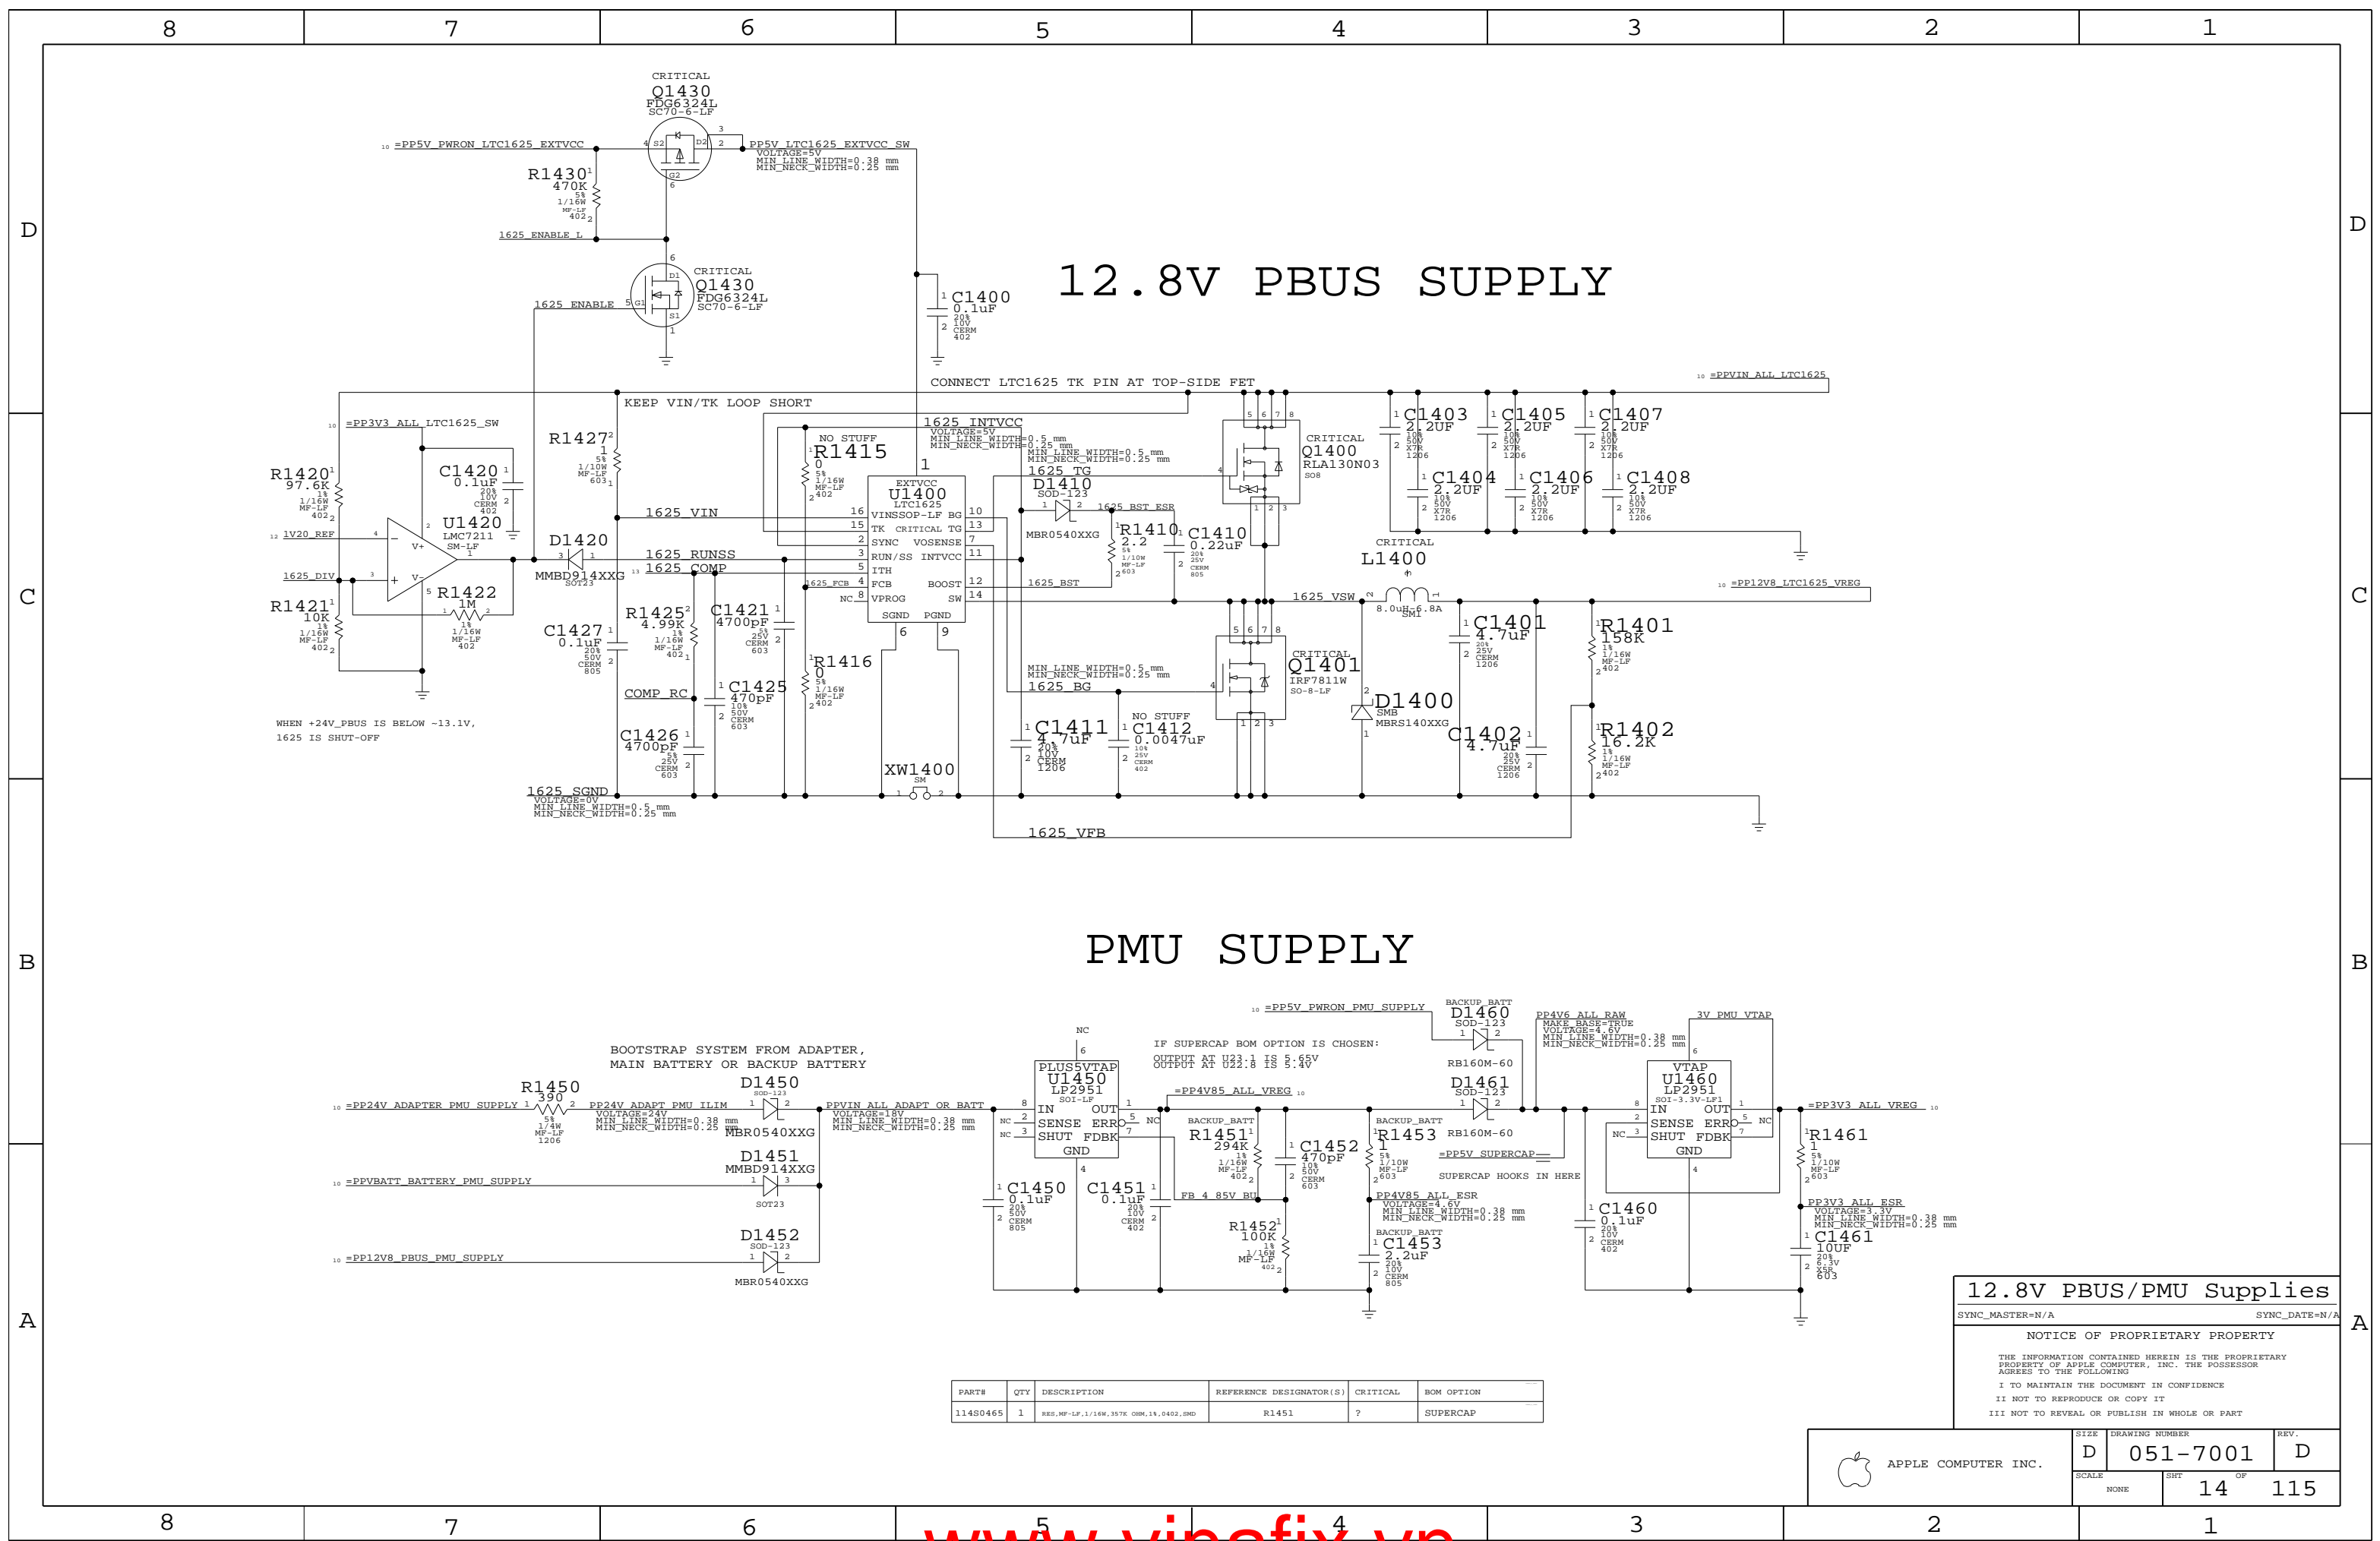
8 7 6 5 4 3 2 1

D

CRITICAL
Q1430
FDG6324L
SC70-6-LF

=PP5V_PWRON_LTC1625_EXTVCC
PP5V_LTC1625_EXTVCC_SW
VOLTAGE=5V
MIN_LINE_WIDTH=0.38 mm
MIN_NECK_WIDTH=0.25 mm

R1430
470K
5%
1/16W
MF-LF
402

1625_ENABLE_L

CRITICAL
Q1430
FDG6324L
SC70-6-LF

1625_ENABLE

C1400
0.1uF
20%
10V
CERM
402

12.8V PBUS SUPPLY

CONNECT LTC1625 TK PIN AT TOP-SIDE FET
=PPVIN_ALL_LTC1625
KEEP VIN/TK LOOP SHORT

C

=PP3V3_ALL_LTC1625_SW

R1427
1
5%
1/10W
MF-LF
603

R1420
97.6K
1%
1/16W
MF-LF
402

C1420
0.1uF
20%
10V
CERM
402

U1420
LMC7211
SM-LF

1V20_REF
1625_DIV

R1421
10K
1%
1/16W
MF-LF
402

R1422
1M
1%
1/16W
MF-LF
402

D1420
MMBD914XXG
SOT23

1625_VIN
1625_RUNSS
1625_COMP

NO STUFF
R1415
0
5%
1/16W
MF-LF
402

1625_INTVCC
VOLTAGE=5V
MIN_LINE_WIDTH=0.5 mm
MIN_NECK_WIDTH=0.25 mm

MIN_LINE_WIDTH=0.5 mm
MIN_NECK_WIDTH=0.25 mm

1625_TG
D1410
SOD-123
1625_BST_ESR
MBR0540XXG

EXTVCC
U1400
LTC1625
SSOP-LF
VIN
TK
CRITICAL
SYNC
RUN/SS
ITH
FCB
VPROG
BG
TG
VOSENSE
INTVCC
BOOST
SW
SGND PGND

R1410
2.2
5%
1/10W
MF-LF
603

C1410
0.22uF
20%
25V
CERM
805

1625_BST

CRITICAL
Q1400
RLA130N03
SO8

C1403
2.2UF
10%
50V
X7R
1206

C1405
2.2UF
10%
50V
X7R
1206

C1407
2.2UF
10%
50V
X7R
1206

C1404
2.2UF
10%
50V
X7R
1206

C1406
2.2UF
10%
50V
X7R
1206

C1408
2.2UF
10%
50V
X7R
1206

CRITICAL
L1400
8.0uH-6.8A
SM1

=PP12V8_LTC1625_VREG

1625_VSW

1625_FCB
NC

C1427
0.1uF
20%
50V
CERM
805

R1425
4.99K
1%
1/16W
MF-LF
402

C1421
4700pF
5%
25V
CERM
603

R1416
0
5%
1/16W
MF-LF
402

C1425
470pF
10%
50V
CERM
603

COMP_RC

C1426
4700pF
5%
25V
CERM
603

WHEN +24V_PBUS IS BELOW ~13.1V,
1625 IS SHUT-OFF

XW1400
SM

1625_SGND
VOLTAGE=0V
MIN_LINE_WIDTH=0.5 mm
MIN_NECK_WIDTH=0.25 mm

MIN_LINE_WIDTH=0.5 mm
MIN_NECK_WIDTH=0.25 mm
1625_BG

C1411
4.7uF
20%
10V
CERM
1206

NO STUFF
C1412
0.0047uF
10%
25V
CERM
402

CRITICAL
Q1401
IRF7811W
SO-8-LF

D1400
SMB
MBRS140XXG

C1401
4.7uF
20%
25V
CERM
1206

C1402
4.7uF
20%
25V
CERM
1206

R1401
158K
1%
1/16W
MF-LF
402

R1402
16.2K
1%
1/16W
MF-LF
402

1625_VFB

B

PMU SUPPLY

BOOTSTRAP SYSTEM FROM ADAPTER,
MAIN BATTERY OR BACKUP BATTERY

R1450
390
5%
1/4W
MF-LF
1206

=PP24V_ADAPTER_PMU_SUPPLY
PP24V_ADAPT_PMU_ILIM
VOLTAGE=24V
MIN_LINE_WIDTH=0.38 mm
MIN_NECK_WIDTH=0.25 mm

D1450
SOD-123
MBR0540XXG

PPVIN_ALL_ADAPT_OR_BATT
VOLTAGE=18V
MIN_LINE_WIDTH=0.38 mm
MIN_NECK_WIDTH=0.25 mm

D1451
MMBD914XXG
SOT23
=PPVBATT_BATTERY_PMU_SUPPLY

D1452
SOD-123
MBR0540XXG
=PP12V8_PBUS_PMU_SUPPLY

NC
PLUS5VTAP
U1450
LP2951
SOI-LF
IN OUT
SENSE ERRO
SHUT FDBK
GND

C1450
0.1uF
20%
50V
CERM
805

C1451
0.1uF
20%
10V
CERM
402

IF SUPERCAP BOM OPTION IS CHOSEN:
OUTPUT AT U23:1 IS 5.65V
OUTPUT AT U22:8 IS 5.4V

=PP5V_PWRON_PMU_SUPPLY
BACKUP_BATT
D1460
SOD-123
RB160M-60

=PP4V85_ALL_VREG

D1461
SOD-123
RB160M-60

BACKUP_BATT
R1451
294K
1%
1/16W
MF-LF
402

FB_4_85V_BU

C1452
470pF
10%
50V
CERM
603

BACKUP_BATT
R1453
1
5%
1/10W
MF-LF
603

=PP5V_SUPERCAP
SUPERCAP HOOKS IN HERE

PP4V85_ALL_ESR
VOLTAGE=4.6V
MIN_LINE_WIDTH=0.38 mm
MIN_NECK_WIDTH=0.25 mm

R1452
100K
1%
1/16W
MF-LF
402

BACKUP_BATT
C1453
2.2uF
20%
10V
CERM
805

PP4V6_ALL_RAW
MAKE_BASE=TRUE
VOLTAGE=4.6V
MIN_LINE_WIDTH=0.38 mm
MIN_NECK_WIDTH=0.25 mm

3V_PMU_VTAP
VTAP
U1460
LP2951
SOI-3.3V-LF1
IN OUT
SENSE ERRO
SHUT FDBK
GND

=PP3V3_ALL_VREG

R1461
1
5%
1/10W
MF-LF
603

PP3V3_ALL_ESR
VOLTAGE=3.3V
MIN_LINE_WIDTH=0.38 mm
MIN_NECK_WIDTH=0.25 mm

C1460
0.1uF
20%
10V
CERM
402

C1461
10UF
20%
6.3V
X5R
603

A

| PART# | QTY | DESCRIPTION | REFERENCE DESIGNATOR(S) | CRITICAL | BOM OPTION |
|---|---|---|---|---|---|
| 114S0465 | 1 | RES,MF-LF,1/16W,357K OHM,1%,0402,SMD | R1451 | ? | SUPERCAP |

12.8V PBUS/PMU Supplies
SYNC_MASTER=N/A
SYNC_DATE=N/A
NOTICE OF PROPRIETARY PROPERTY
THE INFORMATION CONTAINED HEREIN IS THE PROPRIETARY PROPERTY OF APPLE COMPUTER, INC. THE POSSESSOR AGREES TO THE FOLLOWING
I TO MAINTAIN THE DOCUMENT IN CONFIDENCE
II NOT TO REPRODUCE OR COPY IT
III NOT TO REVEAL OR PUBLISH IN WHOLE OR PART

APPLE COMPUTER INC.
SIZE D
DRAWING NUMBER 051-7001
REV. D
SCALE NONE
SHT 14 OF 115

8 7 6 5 4 3 2 1

www.vinafix.vn